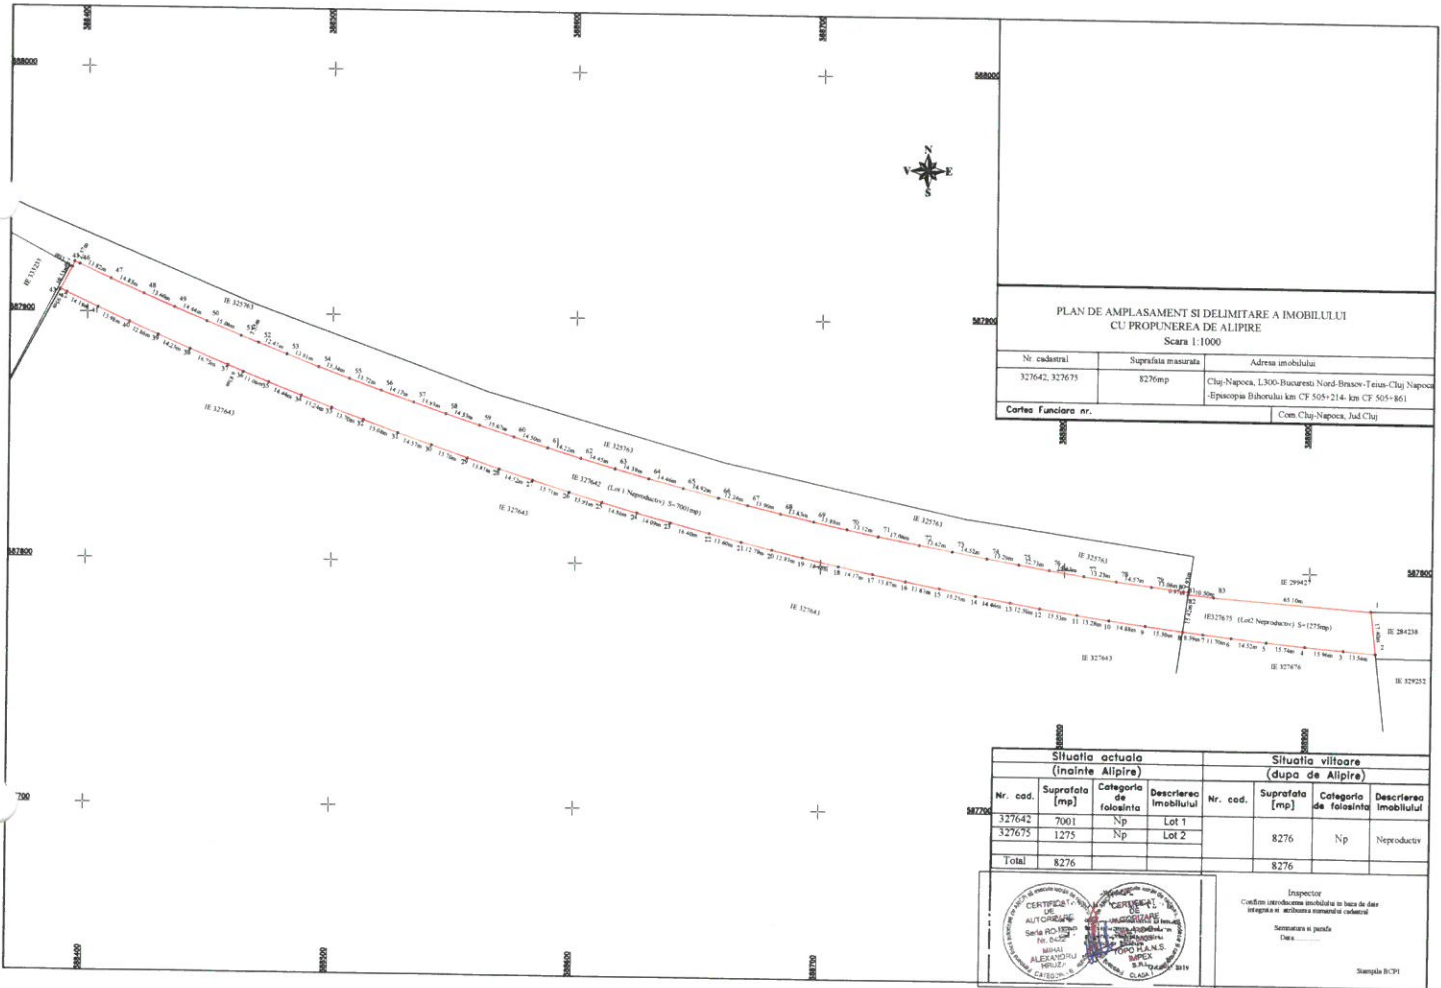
388400
388500
388600
388700
588000
588000
587900
587900
587800
587800
587700
587700
N
V
E
S

PLAN DE AMPLASAMENT SI DELIMITARE A IMOBILULUI
CU PROPUNEREA DE ALIPIRE
Scara 1:1000

| Nr. cadastral | Suprafata masurata | Adresa imobilului |
|---|---|---|
| 327642, 327675 | 8276mp | Cluj-Napoca, L300-Bucuresti Nord-Brasov-Teius-Cluj Napoca -Episcopia Bihorului km CF 505+214- km CF 505+861 |
| Cartea Funciara nr. | | Com.Cluj-Napoca, Jud.Cluj |

IE 325763
IE 327643
IE 327642 (Lot 1 Neproductiv) S=7001mp
IE327675 (Lot2 Neproductiv) S=1275mp
IE 299427
IE 284238
IE 329252
IE 327676
IE 331213

| Situatia actuala (inainte Alipire) | | | | Situatia viitoare (dupa de Alipire) | | | |
|---|---|---|---|---|---|---|---|
| Nr. cad. | Suprafata [mp] | Categoria de folosinta | Descrierea imobilului | Nr. cad. | Suprafata [mp] | Categoria de folosinta | Descrierea imobilului |
| 327642 | 7001 | Np | Lot 1 | | 8276 | Np | Neproductiv |
| 327675 | 1275 | Np | Lot 2 | | | | |
| Total | 8276 | | | | 8276 | | |

CERTIFICAT DE AUTORIZARE
Seria RO-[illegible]
Nr. 0432
MIHAI ALEXANDRU HRUZA
CATEGORIA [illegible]
TOPO H.A.N.S. IMPEX S.R.L.
CLASA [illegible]
2019

Inspector
Confirm introducerea imobilului in baza de date integrata si atribuirea numarului cadastral
Semnatura si parafa
Data..........
Stampila BCPI